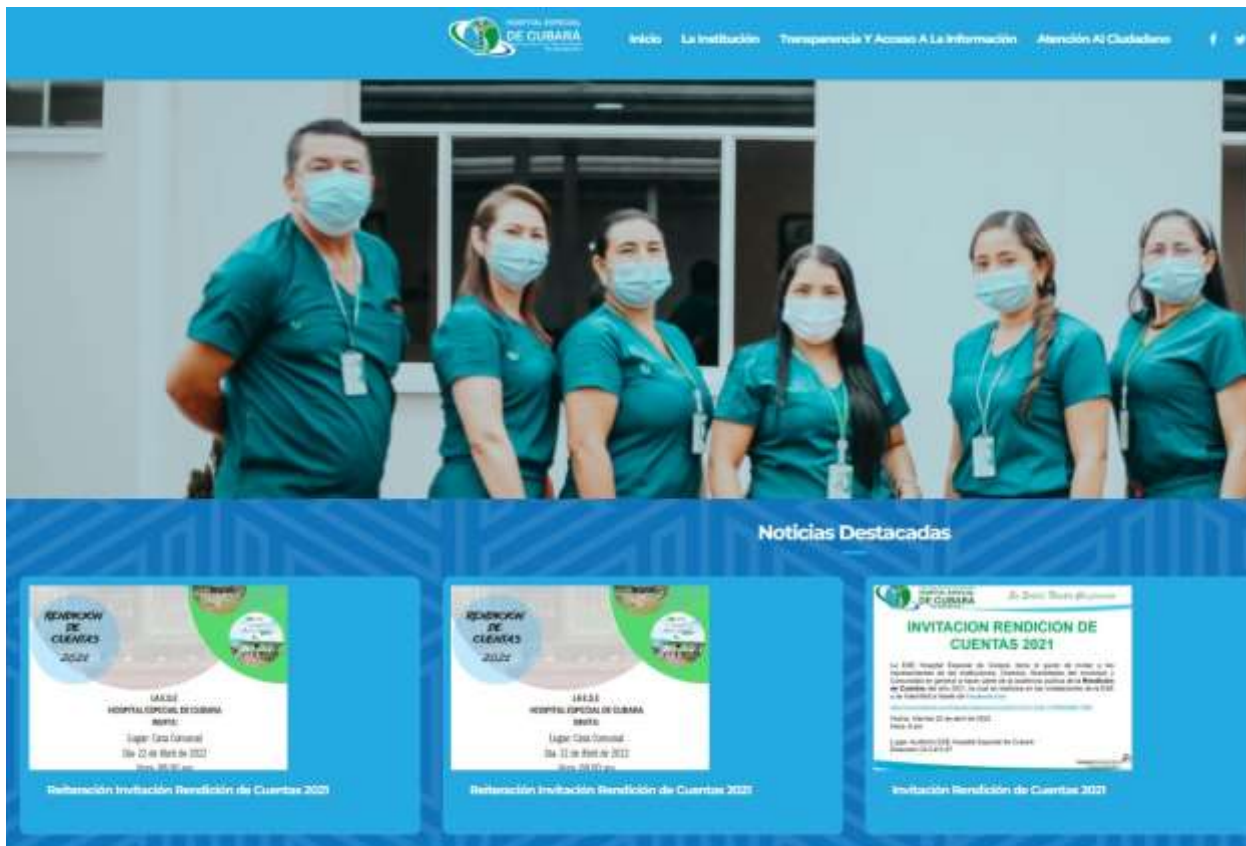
HOSPITAL ESPECIAL DE CUBARÁ

Inicio La Institución Transparencia Y Acceso A La Información Atención Al Ciudadano

Noticias Destacadas

RENDICIÓN DE CUENTAS 2021

LA E.S.E. HOSPITAL ESPECIAL DE CUBARÁ INVITA:

Lugar: Casa Comunal
Día: 22 de Abril de 2022
Hora: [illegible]

Reiteración Invitación Rendición de Cuentas 2021

RENDICIÓN DE CUENTAS 2021

LA E.S.E. HOSPITAL ESPECIAL DE CUBARÁ INVITA:

Lugar: Casa Comunal
Día: 22 de Abril de 2022
Hora: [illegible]

Reiteración Invitación Rendición de Cuentas 2021

HOSPITAL ESPECIAL DE CUBARÁ

INVITACION RENDICION DE CUENTAS 2021

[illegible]

Invitación Rendición de Cuentas 2021